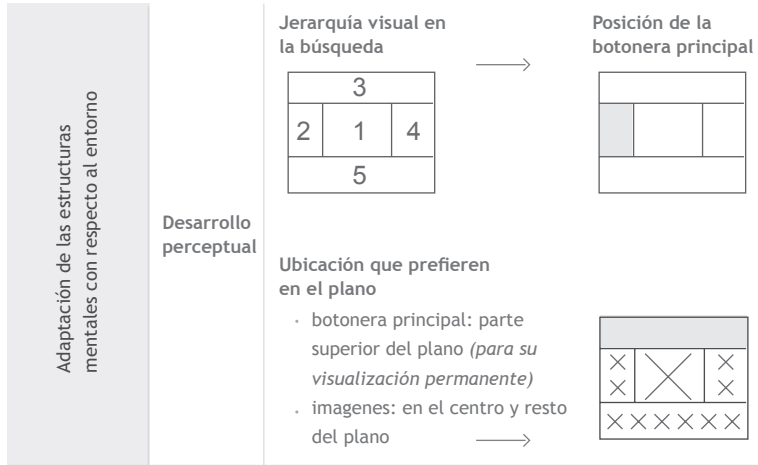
Adaptación de las estructuras mentales con respecto al entorno

Desarrollo perceptual

Jerarquía visual en la búsqueda

| 3 | | |
|---|---|---|
| 2 | 1 | 4 |
| 5 | | |

Posición de la botonera principal

Ubicación que prefieren en el plano

- botonera principal: parte superior del plano *(para su visualización permanente)*
- imagenes: en el centro y resto del plano